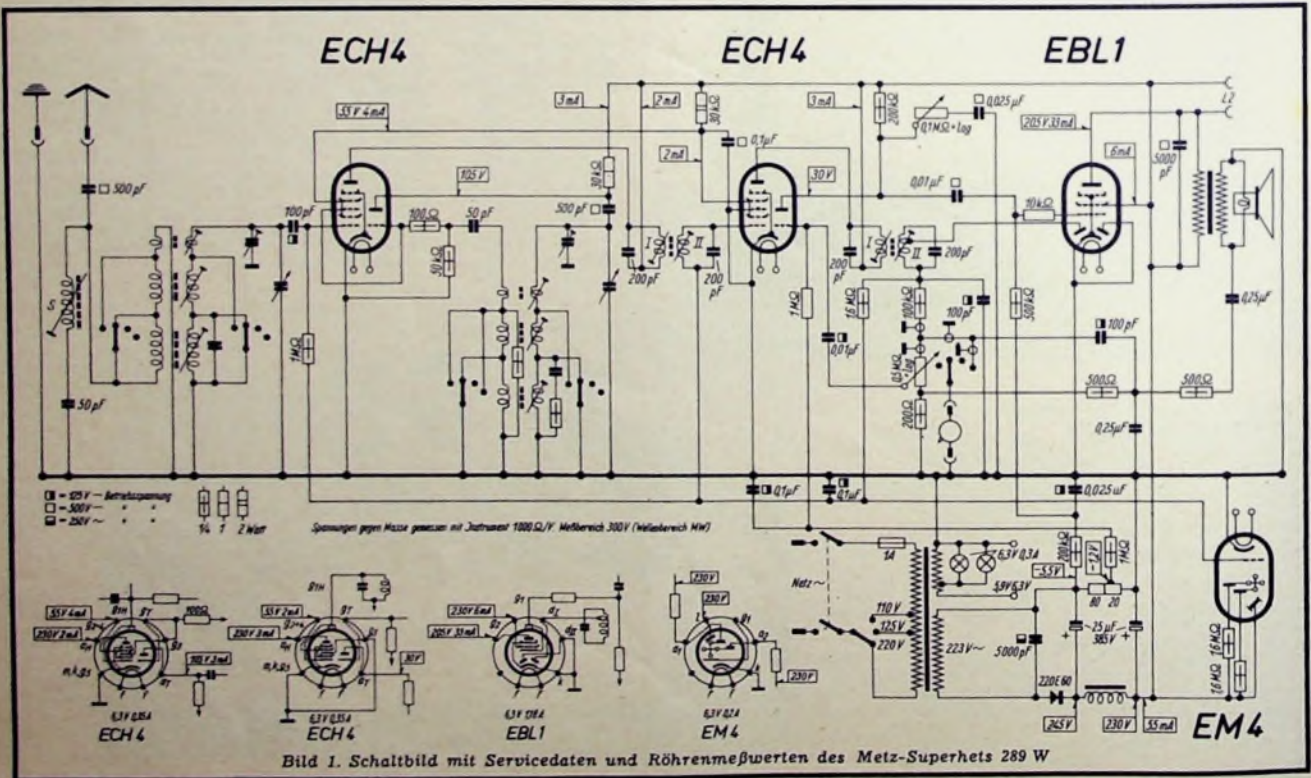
ECH4

ECH4

EBL1

55 V 4 mA

3 mA

2 mA

30 kΩ

3 mA

200 kΩ

0,1 MΩ + Log

0,025 µF

L2

205 V 33 mA

6 mA

5000 pF

500 pF

105 V

2 mA

0,1 µF

30 V

0,01 µF

10 kΩ

S

100 pF

100 Ω

50 pF

500 pF

30 kΩ

50 kΩ

I

II

200 pF

200 pF

I

II

200 pF

200 pF

1 MΩ

1 MΩ

16 MΩ

100 kΩ

100 pF

500 kΩ

0,25 µF

0,01 µF

0,5 MΩ

100 pF

50 pF

200 Ω

500 Ω

500 Ω

0,25 µF

= 125 V — Betriebsspannung

= 500 V — " "

= 250 V ~ " "

1/4 1 2 Watt

0,1 µF

0,1 µF

0,025 µF

Spannungen gegen Masse gemessen mit Instrument 1000 Ω/V. Meßbereich 300 V (Wellenbereich MW)

1A

Netz ~

6,3 V 0,3 A

5,9 V 6,3 V

200 Ω

-55 V

-72 V

1 MΩ

80 20

110 V

125 V

220 V

223 V ~

5000 pF

~25 µF

385 V

220 E 60

16 MΩ

16 MΩ

55 V 4 mA

230 V 2 mA

105 V 3 mA

55 V 2 mA

230 V 3 mA

30 V

230 V 6 mA

205 V 33 mA

230 V

230 V

230 V

6,3 V 0,35 A

ECH 4

6,3 V 0,35 A

ECH 4

6,3 V 1,35 A

EBL1

6,3 V 0,2 A

EM 4

245 V

230 V

55 mA

EM4

Bild 1. Schaltbild mit Servicedaten und Röhrenmeßwerten des Metz-Superhets 289 W